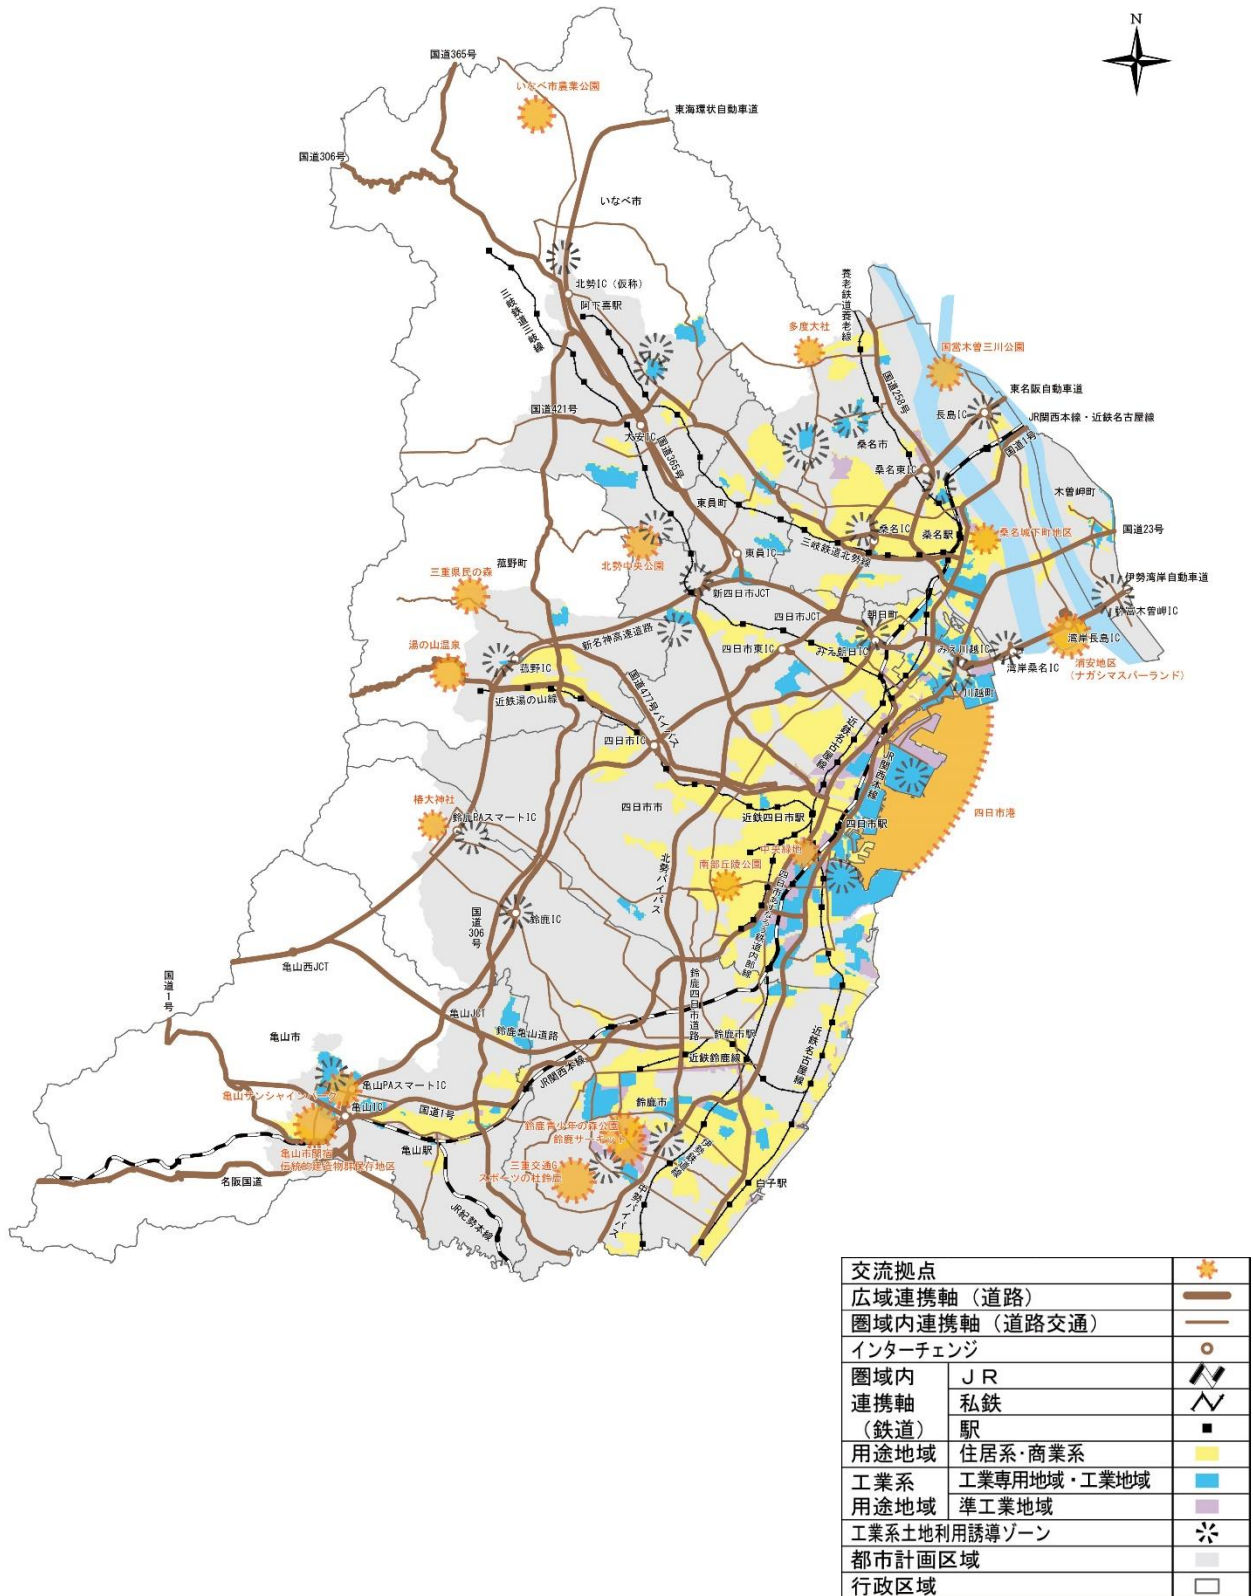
N

国道365号
いなべ市農業公園
東海環状自動車道
国道306号
いなべ市
北勢IC（仮称）
阿下喜駅
三岐鉄道三岐線
養老鉄道養老線
多度大社
国営木曽三川公園
国道258号
東名阪自動車道
長島IC
JR関西本線・近鉄名古屋線
国道421号
大安IC
国道365号
桑名市
桑名東IC
国道1号
東員町
木曽岬町
桑名IC
桑名駅
桑名城下町地区
国道23号
東員IC
三岐鉄道北勢線
北勢中央公園
菰野町
三重県民の森
新四日市JCT
伊勢湾岸自動車道
湾岸木曽岬IC
四日市JCT
朝日町
新名神高速道路
湯の山温泉
菰野IC
四日市東IC
みえ朝日IC
みえ川越IC
湾岸長島IC
湾岸桑名IC
長島地区（ナガシマスパーランド）
川越町
国道477号バイパス
近鉄湯の山線
四日市IC
近鉄名古屋線
JR関西本線
四日市市
四日市港
椿大神社
鈴鹿PAスマートIC
近鉄四日市駅
四日市駅
中央緑地
南部丘陵公園
北勢バイパス
四日市あすなろう鉄道内部線
国道306号
鈴鹿IC
亀山西JCT
国道1号
鈴鹿四日市道路
近鉄名古屋線
亀山JCT
鈴鹿亀山道路
亀山市
鈴鹿市駅
近鉄鈴鹿線
JR関西本線
亀山PAスマートIC
亀山サンシャインパーク
亀山IC
国道1号
鈴鹿市
鈴鹿青少年の森公園
鈴鹿サーキット
伊勢鉄道
亀山駅
亀山市関宿伝統的建造物群保存地区
三重交通Gスポーツの杜鈴鹿
名阪国道
中勢バイパス
白子駅
JR紀勢本線

| 交流拠点 | |
|---|---|
| 広域連携軸（道路） | |
| 圏域内連携軸（道路交通） | |
| インターチェンジ | |
| 圏域内連携軸（鉄道） JＲ | |
| 私鉄 | |
| 駅 | |
| 用途地域 住居系・商業系 | |
| 工業系用途地域 工業専用地域・工業地域 | |
| 準工業地域 | |
| 工業系土地利用誘導ゾーン | |
| 都市計画区域 | |
| 行政区域 | |